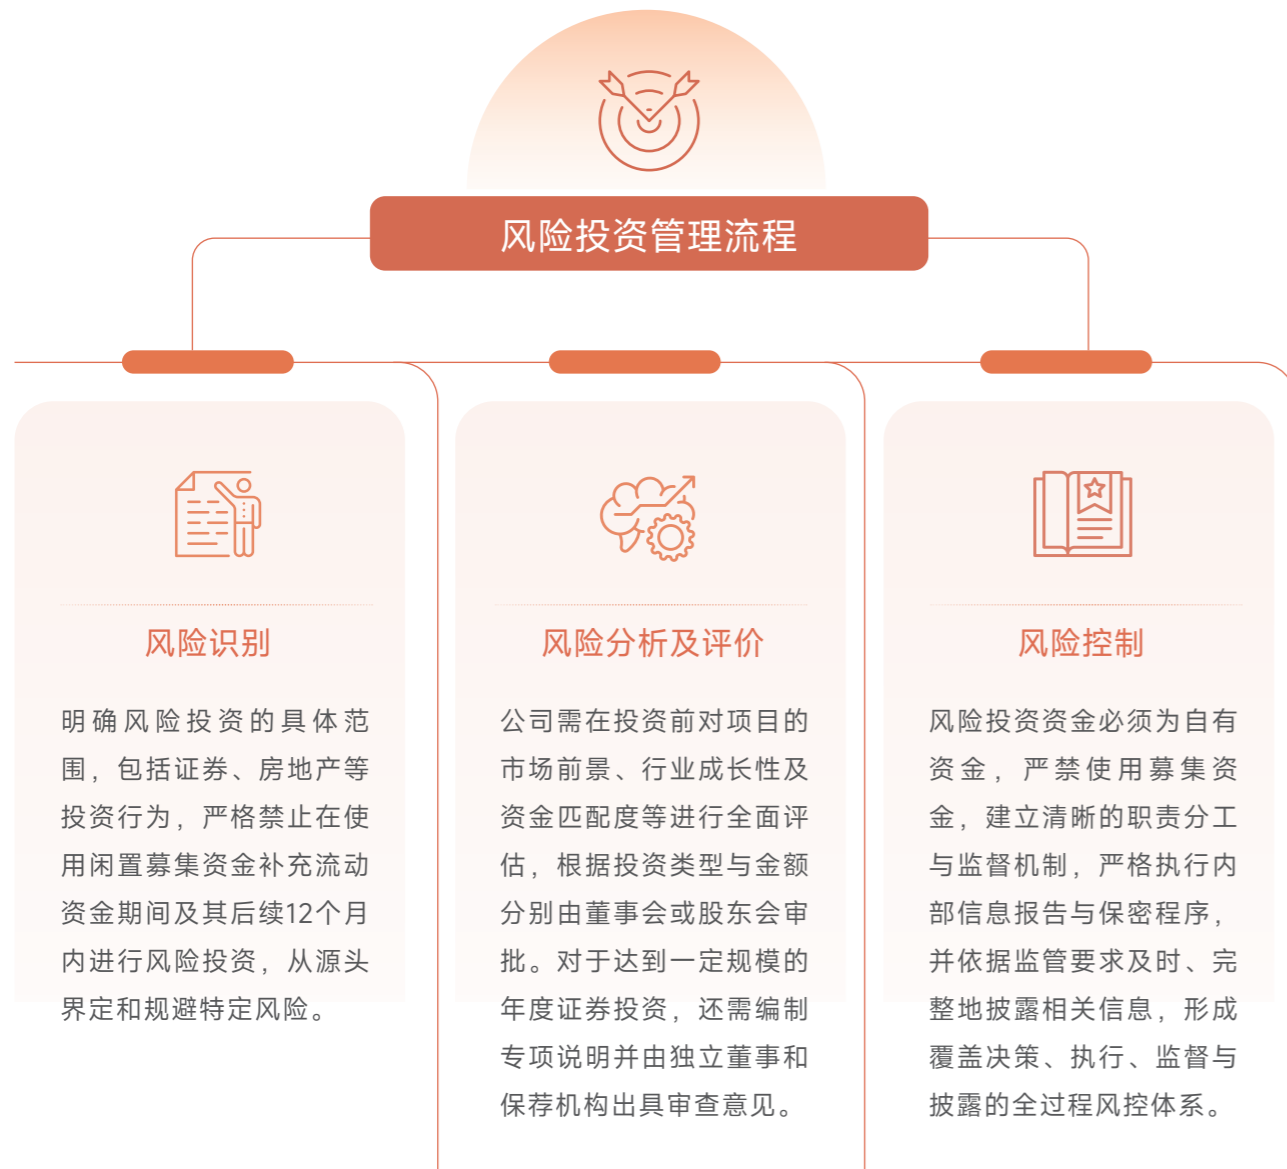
风险投资管理流程

风险识别

明确风险投资的具体范围，包括证券、房地产等投资行为，严格禁止在使用闲置募集资金补充流动资金期间及其后续12个月内进行风险投资，从源头界定和规避特定风险。

风险分析及评价

公司需在投资前对项目的市场前景、行业成长性及资金匹配度等进行全面评估，根据投资类型与金额分别由董事会或股东会审批。对于达到一定规模的年度证券投资，还需编制专项说明并由独立董事和保荐机构出具审查意见。

风险控制

风险投资资金必须为自有资金，严禁使用募集资金，建立清晰的职责分工与监督机制，严格执行内部信息报告与保密程序，并依据监管要求及时、完整地披露相关信息，形成覆盖决策、执行、监督与披露的全过程风控体系。